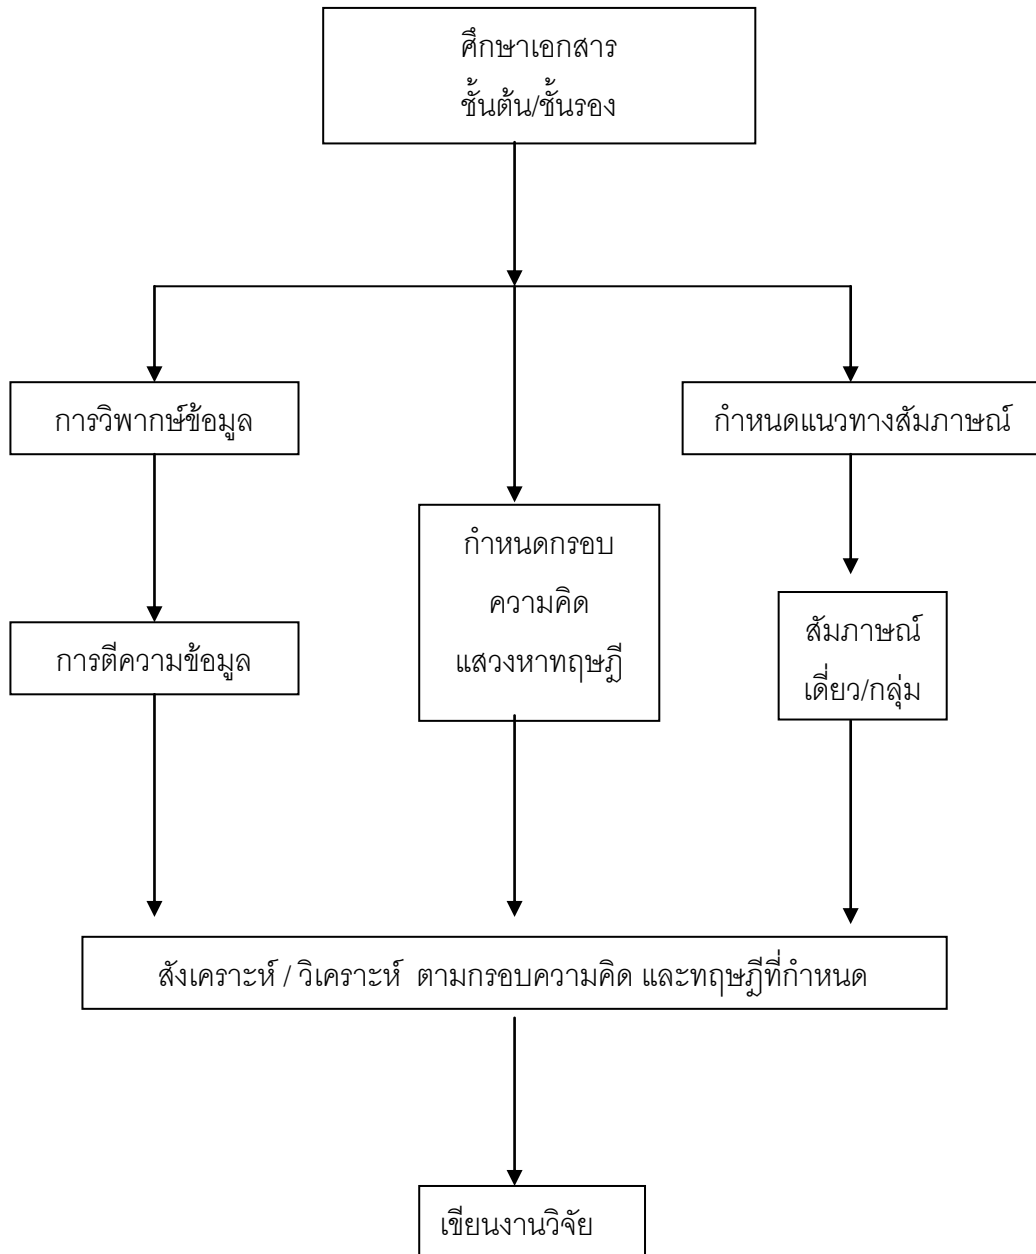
ศึกษาเอกสาร
ชั้นต้น/ชั้นรอง

การวิพากษ์ข้อมูล

กำหนดแนวทางสัมภาษณ์

กำหนดกรอบ
ความคิด
แสวงหาทฤษฎี

การตีความข้อมูล

สัมภาษณ์
เดี่ยว/กลุ่ม

สังเคราะห์ / วิเคราะห์ ตามกรอบความคิด และทฤษฎีที่กำหนด

เขียนงานวิจัย